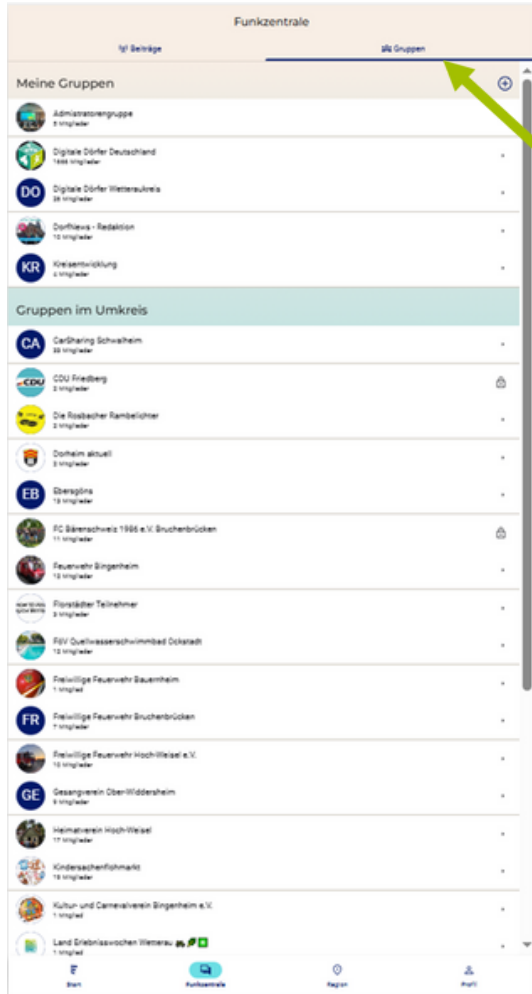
Funkzentrale

Beiträge

Gruppen

Meine Gruppen

Administratorengruppe
5 Mitglieder

Digitale Dörfer Deutschland
1496 Mitglieder

DO
Digitale Dörfer Wetteraukreis
28 Mitglieder

Dorfnews - Redaktion
10 Mitglieder

KR
Kreisentwicklung
4 Mitglieder

Gruppen im Umkreis

CA
CarSharing Schwalheim
35 Mitglieder

CDU
CDU Friedberg
3 Mitglieder

Die Rosbacher Rambelichter
2 Mitglieder

Dorheim aktuell
2 Mitglieder

EB
Ebersgöns
13 Mitglieder

FC Bärenschweiz 1996 e.V. Bruchenbrücken
11 Mitglieder

Feuerwehr Bingenheim
12 Mitglieder

Florstädter Teilnehmer
3 Mitglieder

FSV Quellwasserschwimmbad Ockstadt
12 Mitglieder

Freiwillige Feuerwehr Bauernheim
1 Mitglied

FR
Freiwillige Feuerwehr Bruchenbrücken
7 Mitglieder

Freiwillige Feuerwehr Hoch-Weisel e.V.
10 Mitglieder

GE
Gesangverein Ober-Widdersheim
9 Mitglieder

Heimatverein Hoch-Weisel
17 Mitglieder

Kindersachenflohmarkt
18 Mitglieder

Kultur- und Carnevalverein Bingenheim e.V.
1 Mitglied

Land Erlebniswochen Wetterau
1 Mitglied

Start
Funkzentrale
Region
Profil